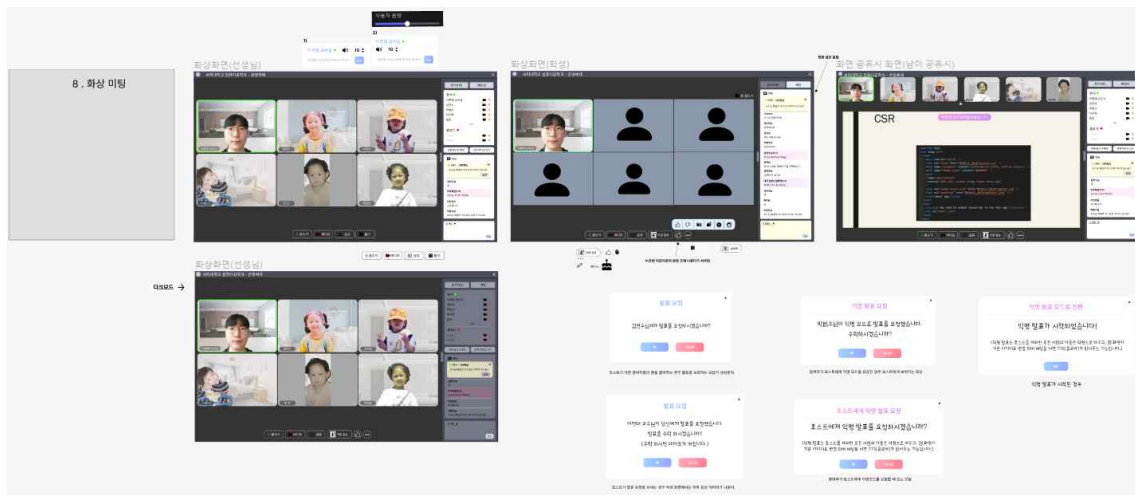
8 . 화상 미팅

화상화면(선생님)

화상화면(학생)

화면 공유시 화면(남이 공유시)

CSR

화상화면(선생님)

다크모드 →

발표 요청

발표 요청

익명 발표 요청

익명 발표 모드 전환

익명 발표가 시작되었습니다

호스트에게 익명 발표 요청

호스트에게 익명 발표를 요청하시겠습니까?